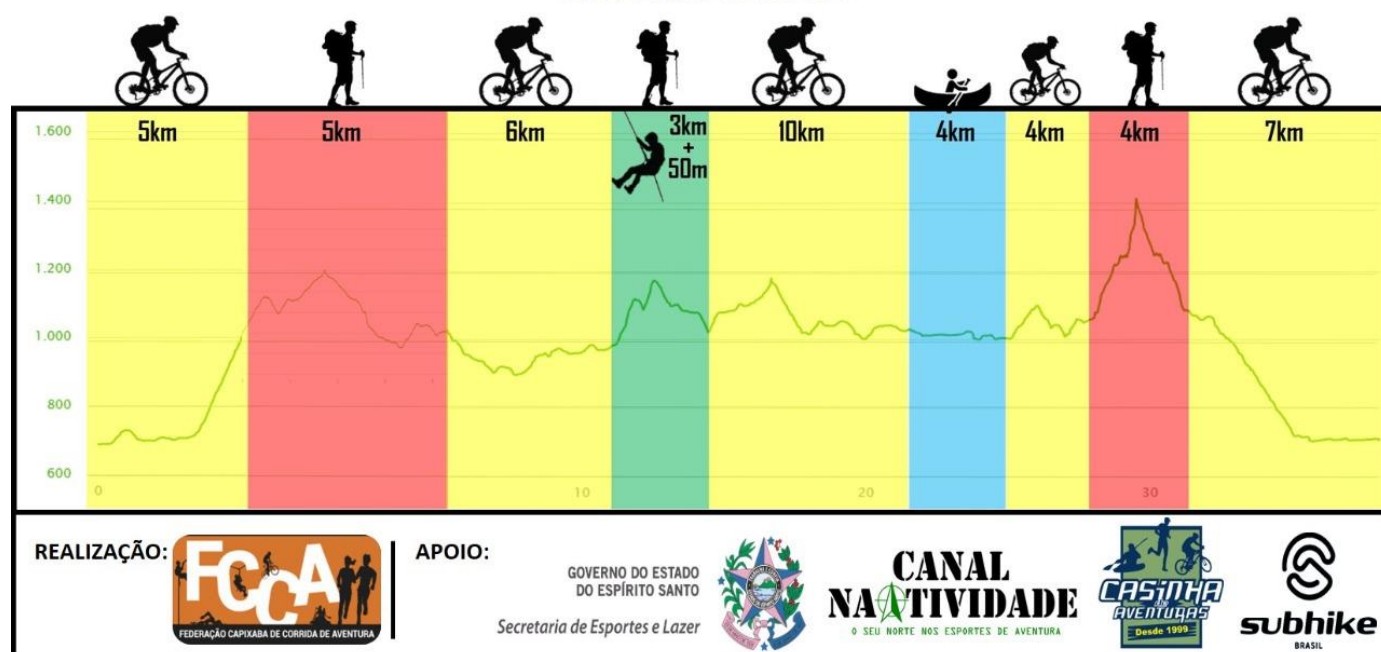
5km

5km

6km

3km + 50m

10km

4km

4km

4km

7km

1.600

1.400

1.200

1.000

800

600

0

10

20

30

REALIZAÇÃO:

FCCA

FEDERAÇÃO CAPIXABA DE CORRIDA DE AVENTURA

APOIO:

GOVERNO DO ESTADO DO ESPÍRITO SANTO

Secretaria de Esportes e Lazer

CANAL NA ATIVIDADE

O SEU NORTE NOS ESPORTES DE AVENTURA

CASINHA AVENTURAS

Desde 1999

subhike

BRASIL